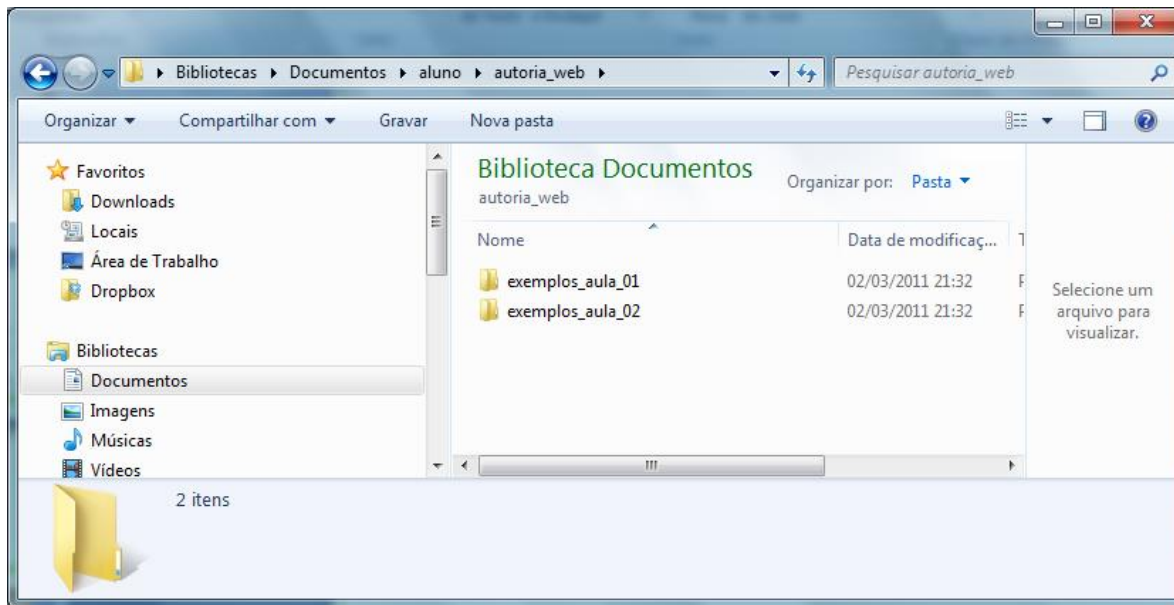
Bibliotecas ▸ Documentos ▸ aluno ▸ autoria_web ▸

Pesquisar autoria_web

Organizar ▾ Compartilhar com ▾ Gravar Nova pasta

Favoritos
Downloads
Locais
Área de Trabalho
Dropbox

Bibliotecas
Documentos
Imagens
Músicas
Vídeos

Biblioteca Documentos
autoria_web

Organizar por: Pasta ▾

| Nome | Data de modificaç... | T |
|---|---|---|
| exemplos_aula_01 | 02/03/2011 21:32 | F |
| exemplos_aula_02 | 02/03/2011 21:32 | F |

Selecione um arquivo para visualizar.

2 itens